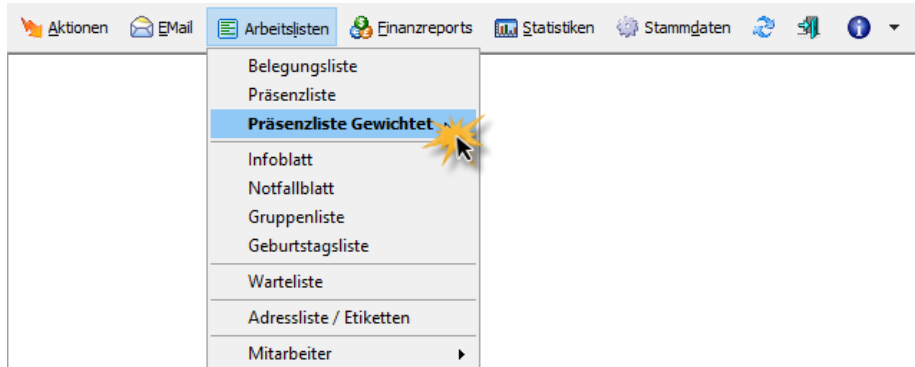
Aktionen EMail Arbeitslisten Finanzreports Statistiken Stammdaten

Belegungsliste
Präsenzliste
Präsenzliste Gewichtet
Infoblatt
Notfallblatt
Gruppenliste
Geburtstagsliste
Warteliste
Adressliste / Etiketten
Mitarbeiter